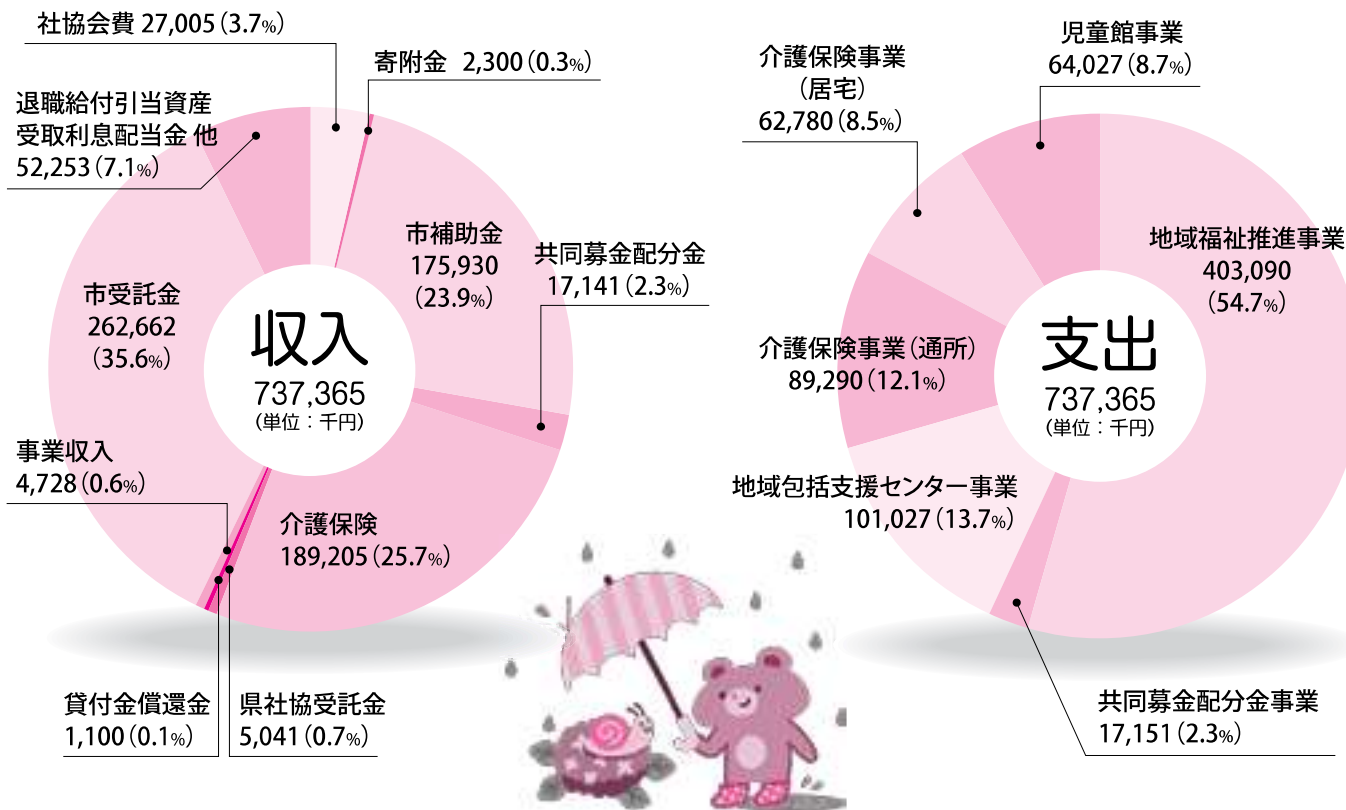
社協会費 27,005（3.7%）

寄附金 2,300（0.3%）

退職給付引当資産受取利息配当金 他
52,253（7.1%）

市補助金
175,930
（23.9%）

共同募金配分金
17,141（2.3%）

市受託金
262,662
（35.6%）

収入
737,365
（単位：千円）

事業収入
4,728（0.6%）

介護保険
189,205（25.7%）

貸付金償還金
1,100（0.1%）

県社協受託金
5,041（0.7%）

介護保険事業
（居宅）
62,780（8.5%）

児童館事業
64,027（8.7%）

地域福祉推進事業
403,090
（54.7%）

介護保険事業（通所）
89,290（12.1%）

支出
737,365
（単位：千円）

地域包括支援センター事業
101,027（13.7%）

共同募金配分金事業
17,151（2.3%）